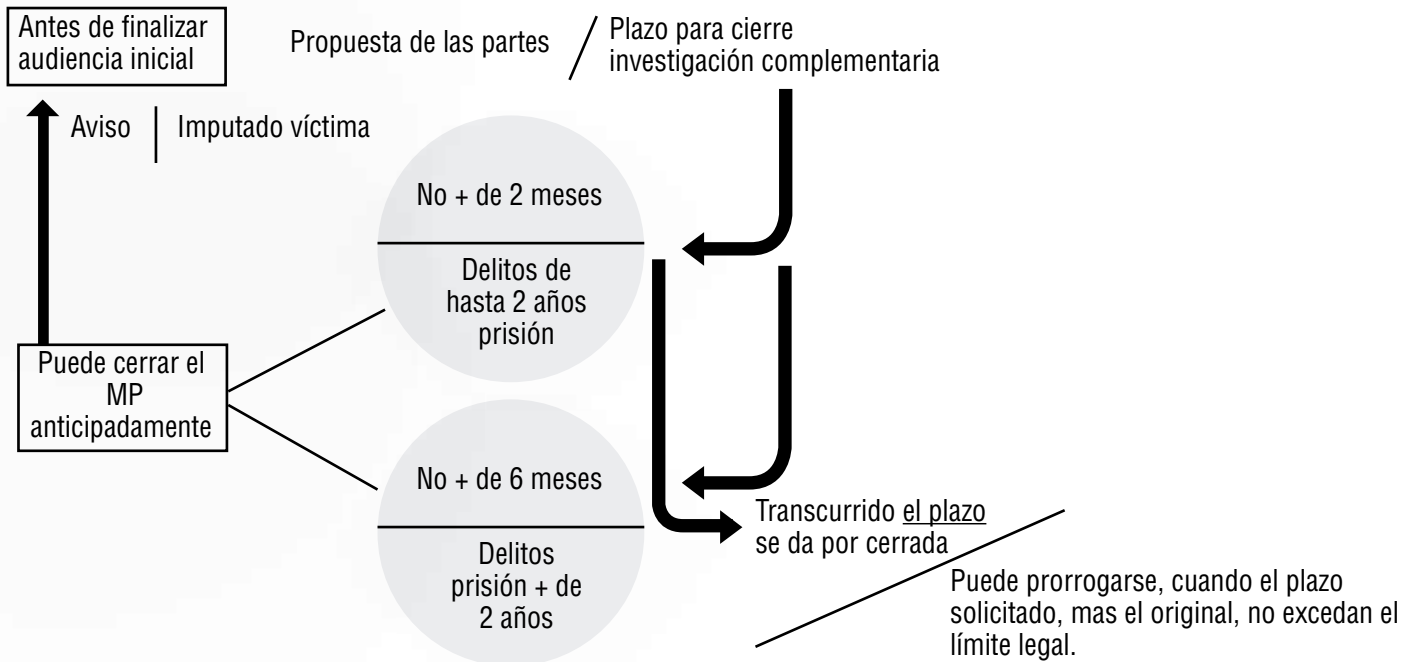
Antes de finalizar audiencia inicial

Propuesta de las partes

Plazo para cierre investigación complementaria

Aviso

Imputado víctima

No + de 2 meses

Delitos de hasta 2 años prisión

Puede cerrar el MP anticipadamente

No + de 6 meses

Delitos prisión + de 2 años

Transcurrido el plazo se da por cerrada

Puede prorrogarse, cuando el plazo solicitado, mas el original, no excedan el límite legal.